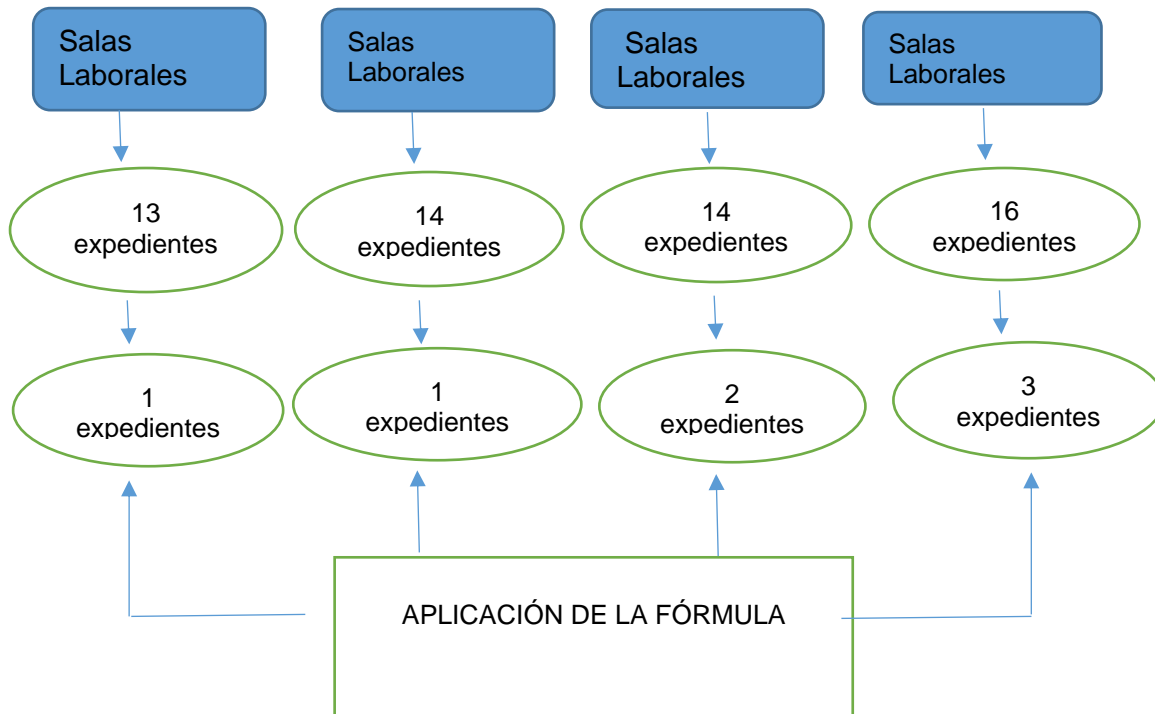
Salas Laborales

Salas Laborales

Salas Laborales

Salas Laborales

13 expedientes

14 expedientes

14 expedientes

16 expedientes

1 expedientes

1 expedientes

2 expedientes

3 expedientes

APLICACIÓN DE LA FÓRMULA